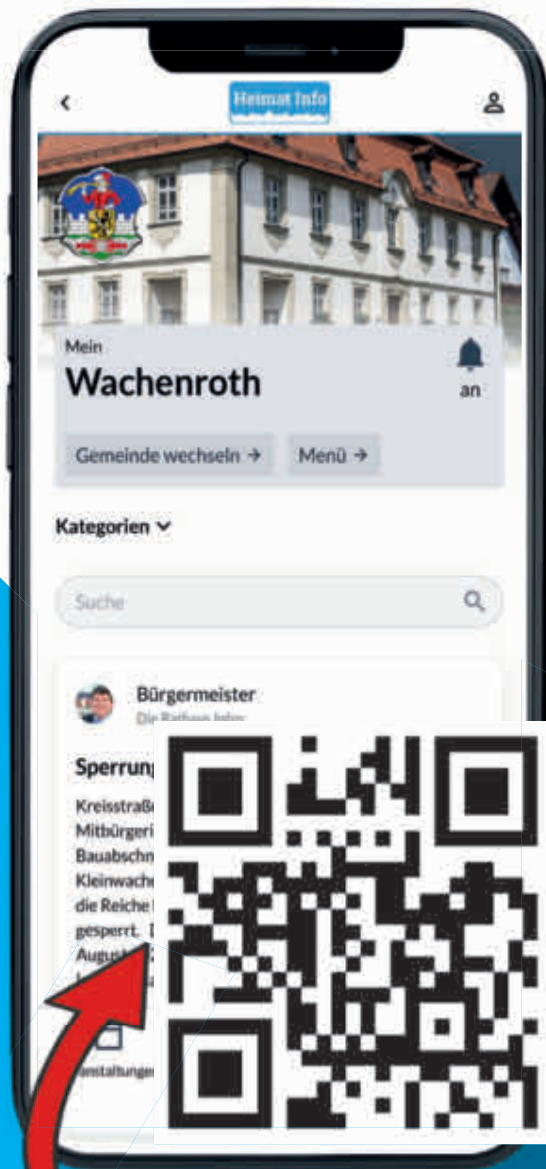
Heimat Info

Mein
Wachenroth
an

Gemeinde wechseln →
Menü →

Kategorien

Suche

Bürgermeister
Die Rathaus Infos

Sperrung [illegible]

Kreisstraß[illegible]
Mitbürgeri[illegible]
Bauabschn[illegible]
Kleinwach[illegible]
die Reiche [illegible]
gesperrt. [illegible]
August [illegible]

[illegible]staltunge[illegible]